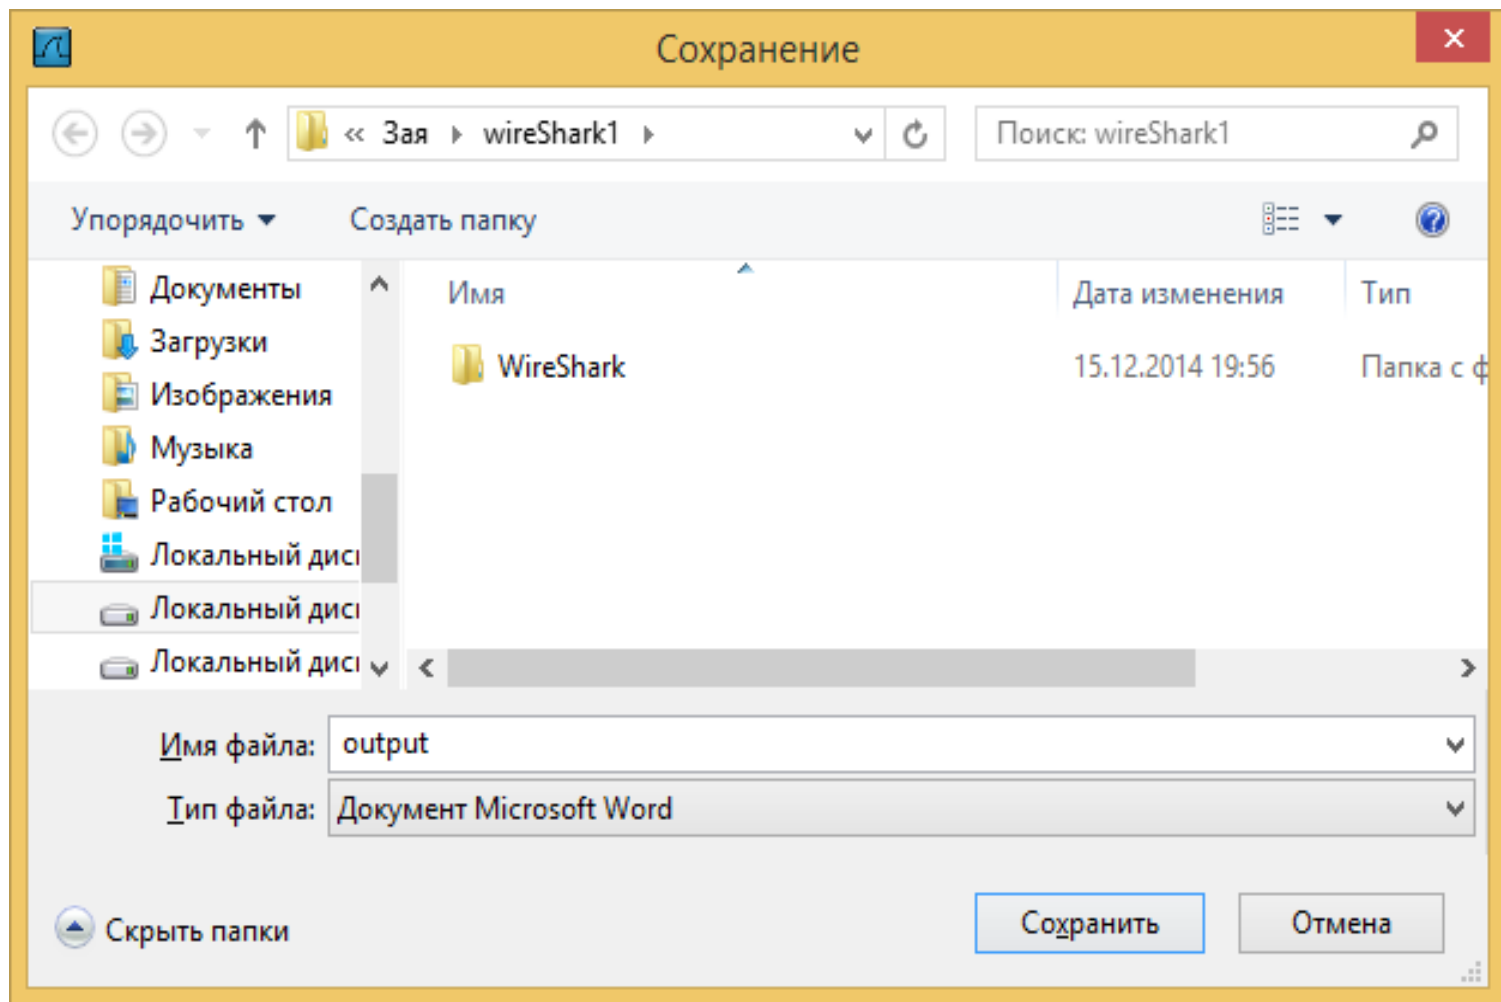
Сохранение

« Зая › wireShark1 ›

Поиск: wireShark1

Упорядочить ▾ Создать папку

Документы
Загрузки
Изображения
Музыка
Рабочий стол
Локальный дис
Локальный дис
Локальный дис

| Имя | Дата изменения | Тип |
|---|---|---|
| WireShark | 15.12.2014 19:56 | Папка с ф |

Имя файла: output

Тип файла: Документ Microsoft Word

Скрыть папки

Сохранить Отмена